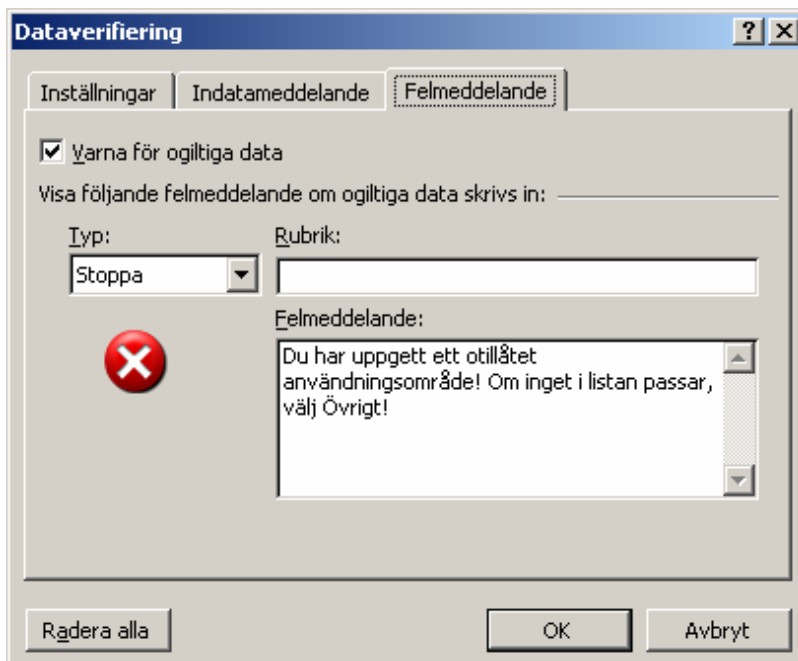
Dataverifiering

?

Inställningar | Indatameddelande | Felmeddelande

Varna för ogiltiga data

Visa följande felmeddelande om ogiltiga data skrivs in:

Typ:

Stoppa

Rubrik:

Felmeddelande:

Du har uppgett ett otillåtet användningsområde! Om inget i listan passar, välj Övrigt!

Radera alla

OK

Avbryt